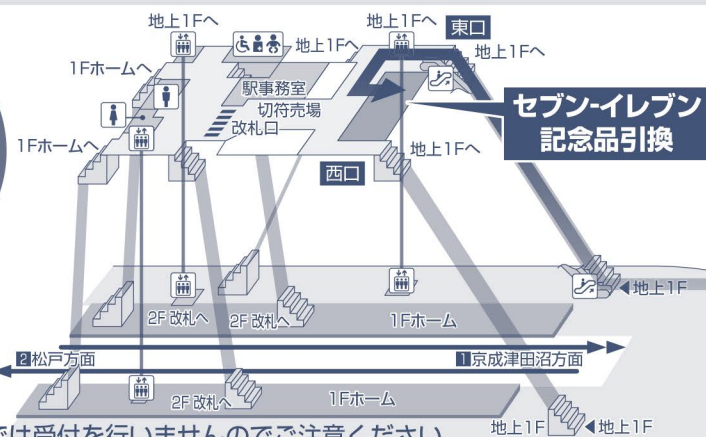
地上1Fへ
地上1Fへ
東口
地上1Fへ
地上1Fへ
1Fホームへ
駅事務室
切符売場
改札口
セブン-イレブン
記念品引換
1Fホームへ
地上1Fへ
西口
地上1F
2F改札へ
2F改札へ
1Fホーム
2松戸方面
1京成津田沼方面
2F改札へ
1Fホーム
地上1F
地上1F
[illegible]は受付を行いませんのでご注意ください